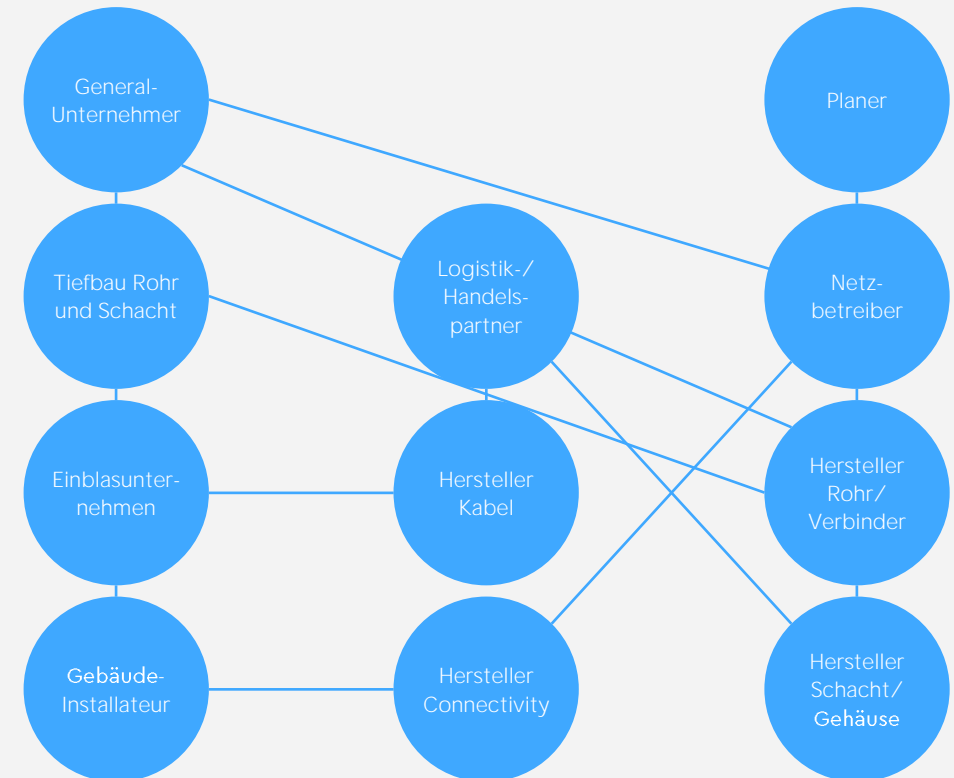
General-Unternehmer

Planer

Tiefbau Rohr und Schacht

Logistik-/ Handelspartner

Netzbetreiber

Einblasunternehmen

Hersteller Kabel

Hersteller Rohr/ Verbinder

Gebäude-Installateur

Hersteller Connectivity

Hersteller Schacht/ Gehäuse